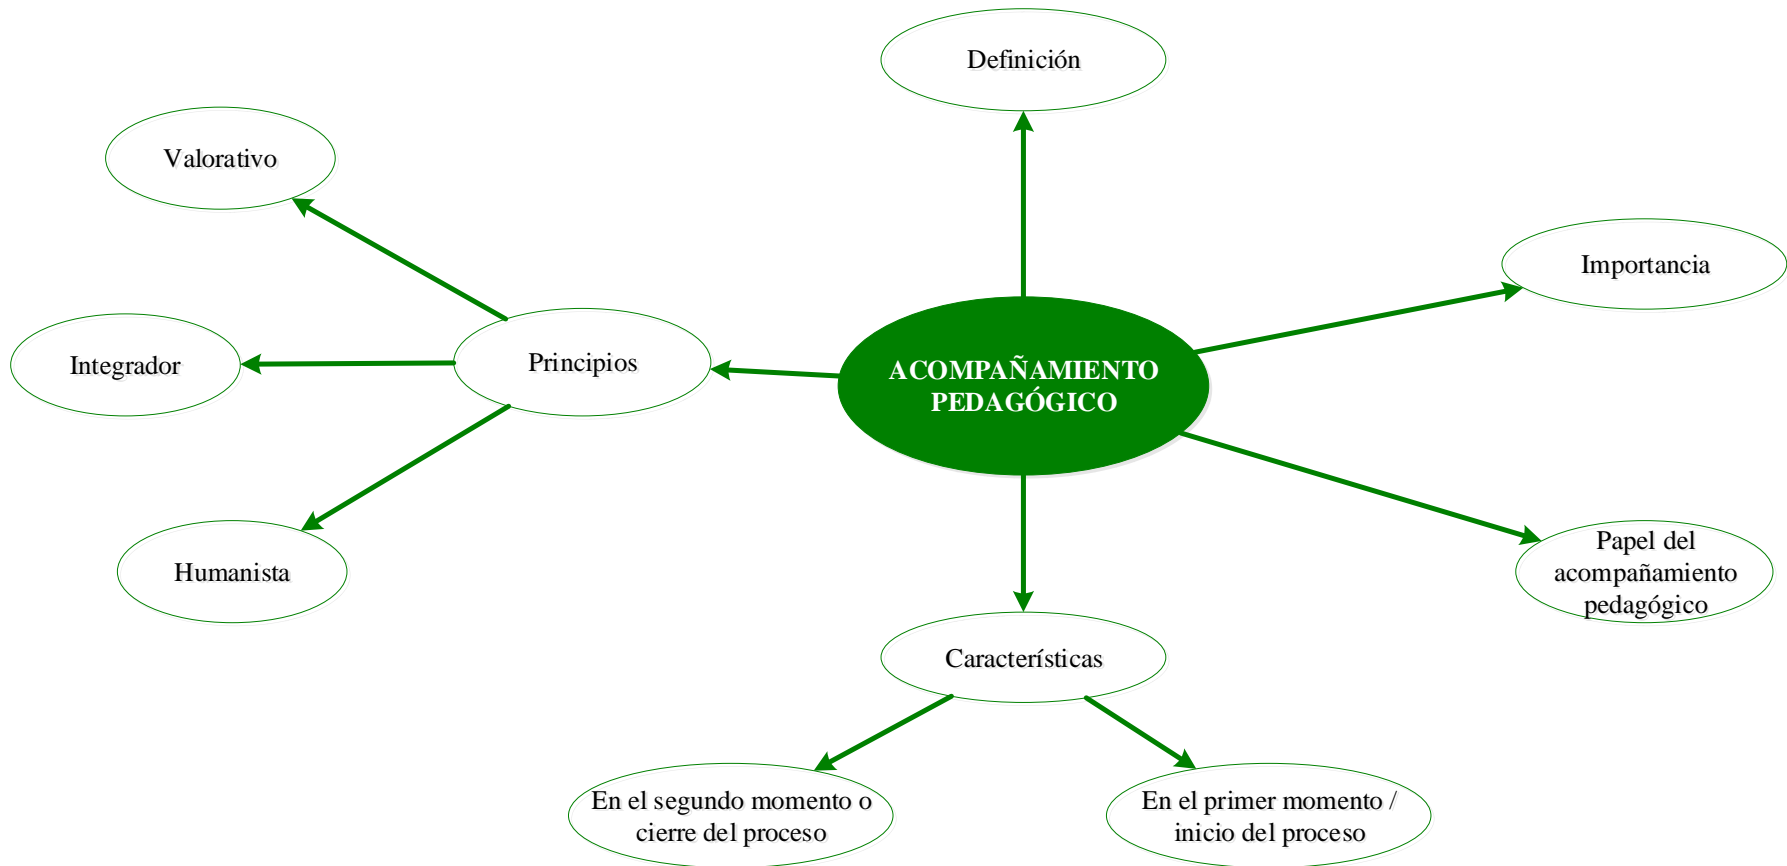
Definición

Valorativo

Importancia

Integrador

Principios

ACOMPAÑAMIENTO PEDAGÓGICO

Humanista

Papel del acompañamiento pedagógico

Características

En el segundo momento o cierre del proceso

En el primer momento / inicio del proceso